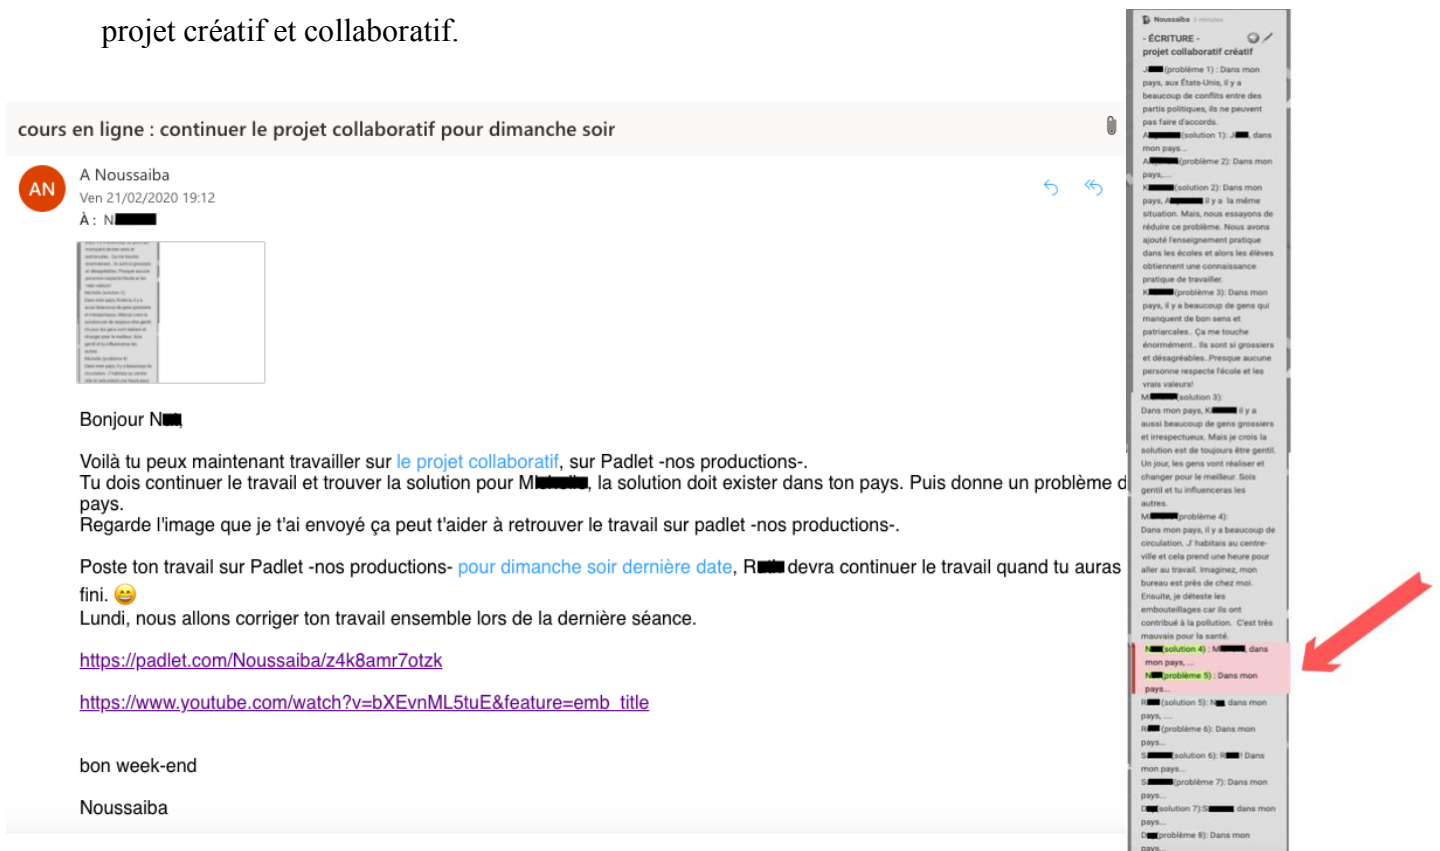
projet créatif et collaboratif.

cours en ligne : continuer le projet collaboratif pour dimanche soir

AN

A Noussaiba
Ven 21/02/2020 19:12
À : N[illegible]

Bonjour N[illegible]

Voilà tu peux maintenant travailler sur le projet collaboratif, sur Padlet -nos productions-.
Tu dois continuer le travail et trouver la solution pour M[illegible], la solution doit exister dans ton pays. Puis donne un problème d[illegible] pays.
Regarde l'image que je t'ai envoyé ça peut t'aider à retrouver le travail sur padlet -nos productions-.

Poste ton travail sur Padlet -nos productions- pour dimanche soir dernière date, R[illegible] devra continuer le travail quand tu auras fini. 😄
Lundi, nous allons corriger ton travail ensemble lors de la dernière séance.

https://padlet.com/Noussaiba/z4k8amr7otzk

https://www.youtube.com/watch?v=bXEvnML5tuE&feature=emb_title

bon week-end

Noussaiba

Noussaiba

- ÉCRITURE -
projet collaboratif créatif

J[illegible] (problème 1) : Dans mon pays, aux États-Unis, il y a beaucoup de conflits entre des partis politiques, ils ne peuvent pas faire d'accords.
A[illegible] (solution 1): J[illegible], dans mon pays...
A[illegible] (problème 2): Dans mon pays,...
K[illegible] (solution 2): Dans mon pays, A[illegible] il y a la même situation. Mais, nous essayons de réduire ce problème. Nous avons ajouté l'enseignement pratique dans les écoles et alors les élèves obtiennent une connaissance pratique de travailler.
K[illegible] (problème 3): Dans mon pays, il y a beaucoup de gens qui manquent de bon sens et patriarcales.. Ça me touche énormément.. Ils sont si grossiers et désagréables. Presque aucune personne respecte l'école et les vrais valeurs!
M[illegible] solution 3):
Dans mon pays, K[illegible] il y a aussi beaucoup de gens grossiers et irrespectueux. Mais je crois la solution est de toujours être gentil. Un jour, les gens vont réaliser et changer pour le meilleur. Sois gentil et tu influenceras les autres.
M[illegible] problème 4):
Dans mon pays, il y a beaucoup de circulation. J'habitais au centre-ville et cela prend une heure pour aller au travail. Imaginez, mon bureau est près de chez moi. Ensuite, je déteste les embouteillages car ils ont contribué à la pollution. C'est très mauvais pour la santé.
N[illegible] (solution 4) : M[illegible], dans mon pays, ...
N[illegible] (problème 5) : Dans mon pays...
R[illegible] (solution 5): N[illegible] dans mon pays,...
R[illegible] (problème 6): Dans mon pays...
S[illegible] (solution 6): R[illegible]! Dans mon pays...
S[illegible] (problème 7): Dans mon pays...
D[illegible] (solution 7):S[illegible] dans mon pays...
D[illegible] (problème 8): Dans mon pays...